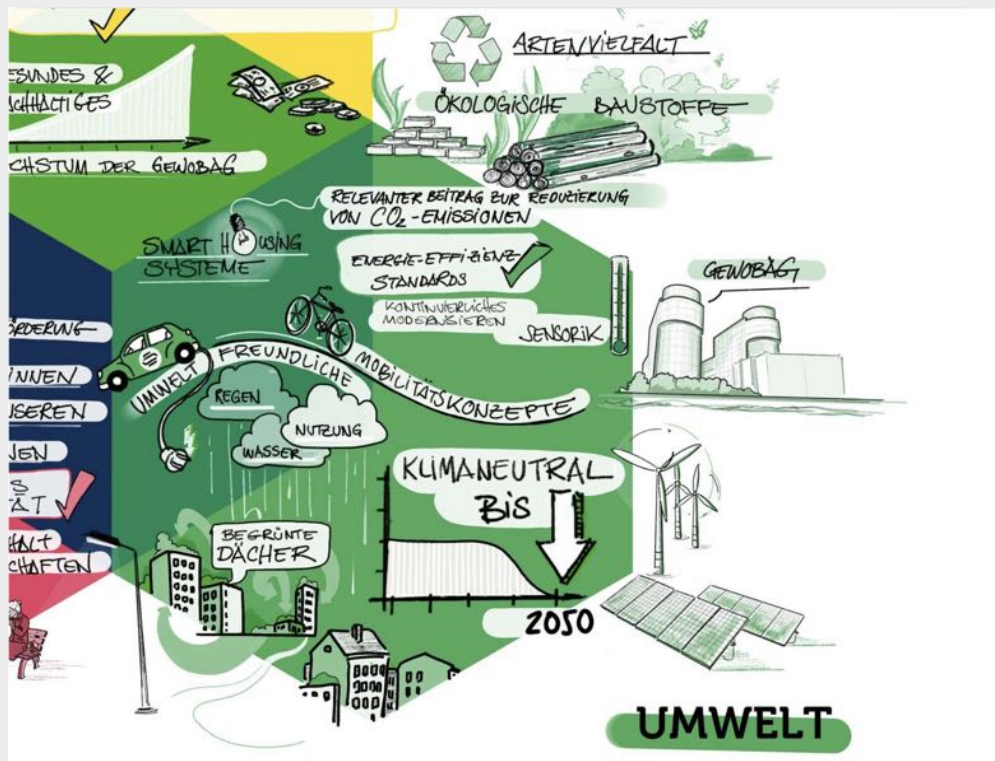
ESUNDES &
CHHALTIGES
CHSTUM DER GEWOBAG

ARTENVIELFALT
ÖKOLOGISCHE BAUSTOFFE

RELEVANTER BEITRAG ZUR REDUZIERUNG VON $CO_2$-EMISSIONEN

SMART HOUSING SYSTEME

ENERGIE-EFFIZIENZ-STANDARDS

KONTINUIERLICHES MODERNISIEREN

SENSORIK

GEWOBAG

ÖRDERUNG
INNEN
USEREN
JEN
S
ÄT
HALT
CHAFTEN

UMWELTFREUNDLICHE MOBILITÄTSKONZEPTE

REGEN
NUTZUNG
WASSER

KLIMANEUTRAL BIS
2050

BEGRÜNTE DÄCHER

UMWELT